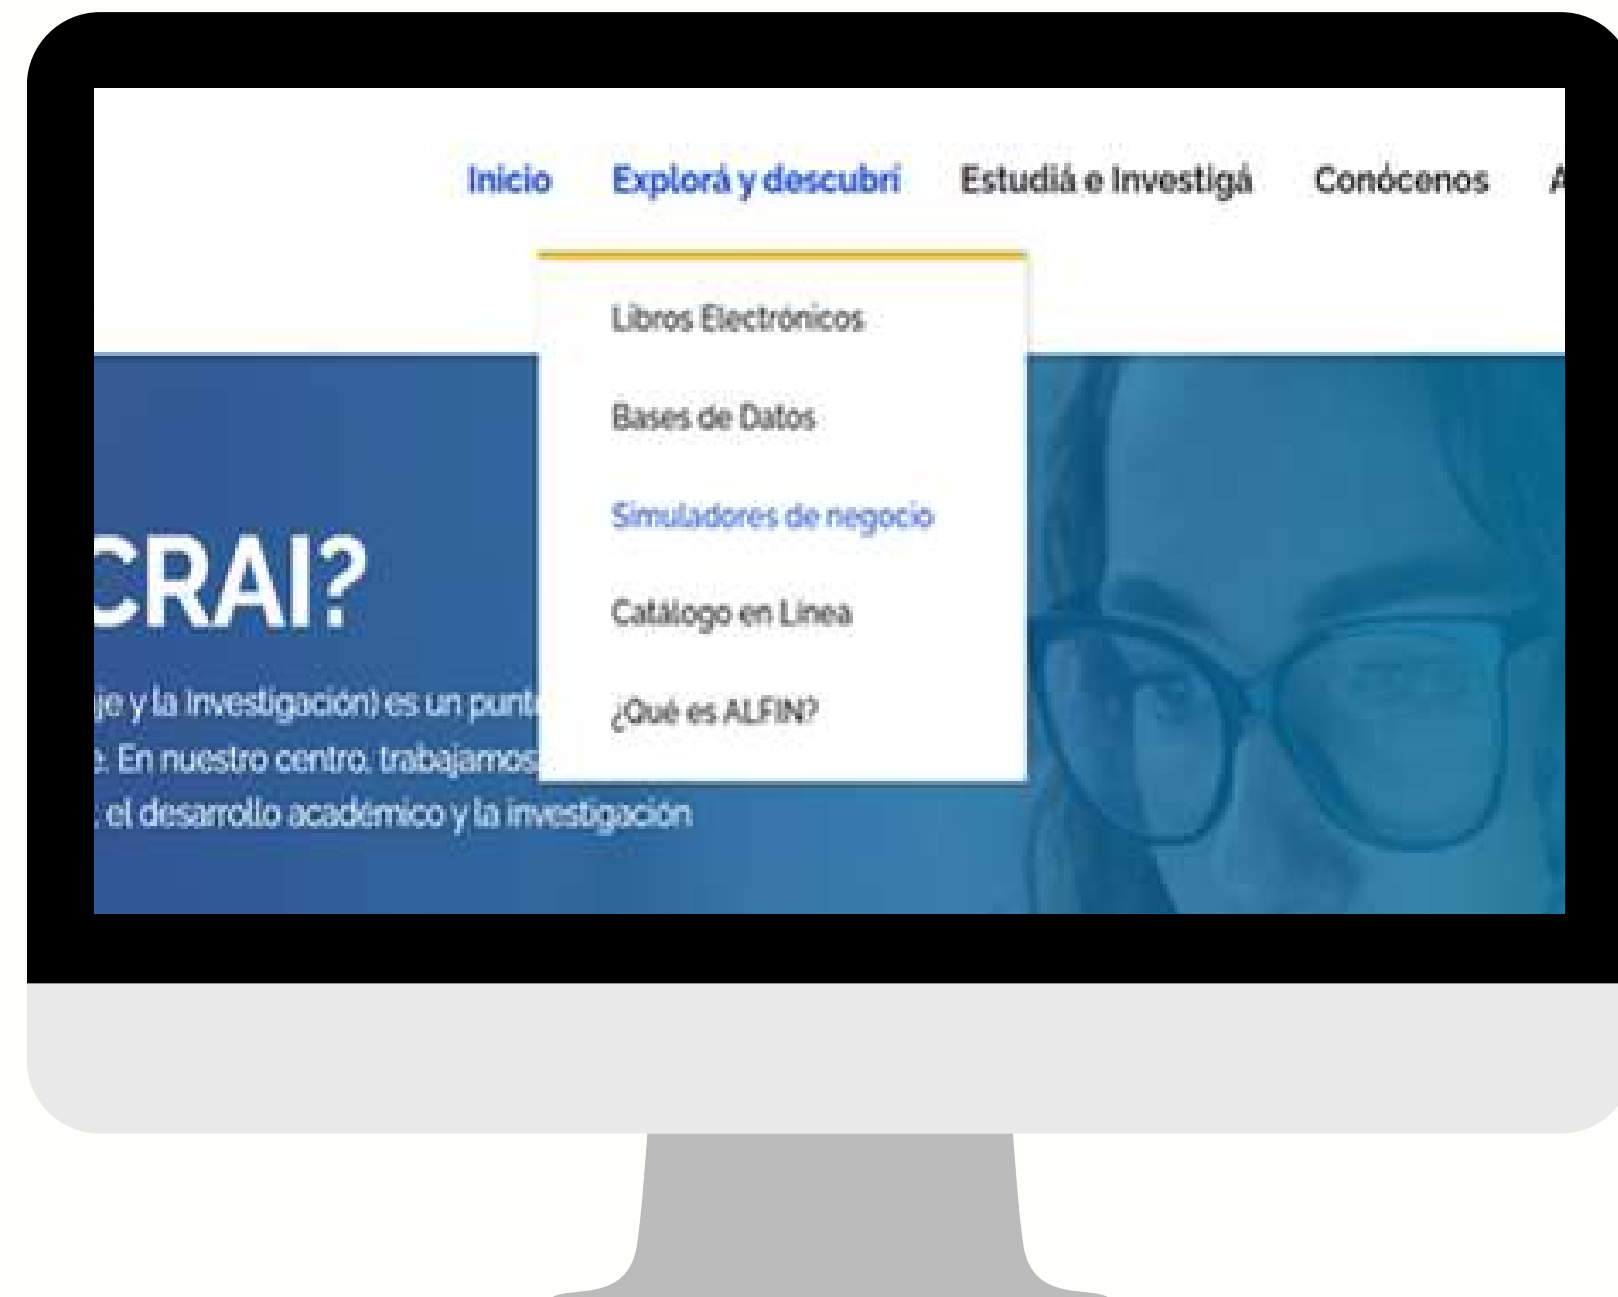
Inicio Explorá y descubrí Estudiá e Investigá Conócenos A

Libros Electrónicos

Bases de Datos

Simuladores de negocio

Catálogo en Línea

¿Qué es ALFIN?

CRAI?

je y la investigación) es un punt

. En nuestro centro, trabajamos

el desarrollo académico y la investigación